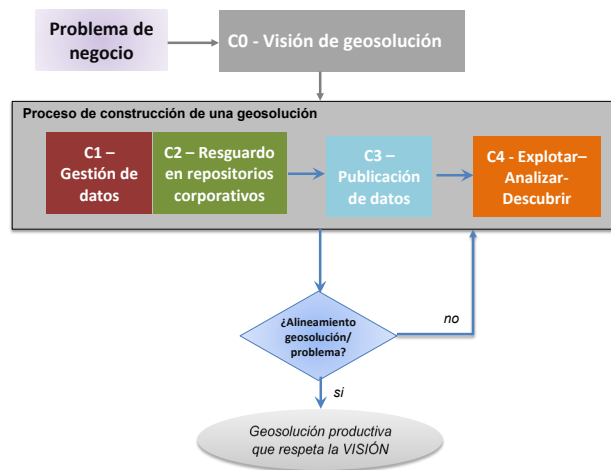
Problema de negocio

C0 - Visión de geosolución

Proceso de construcción de una geosolución

C1 – Gestión de datos

C2 – Resguardo en repositorios corporativos

C3 – Publicación de datos

C4 - Explotar– Analizar- Descubrir

¿Alineamiento geosolución/ problema?

no

si

Geosolución productiva que respeta la VISIÓN